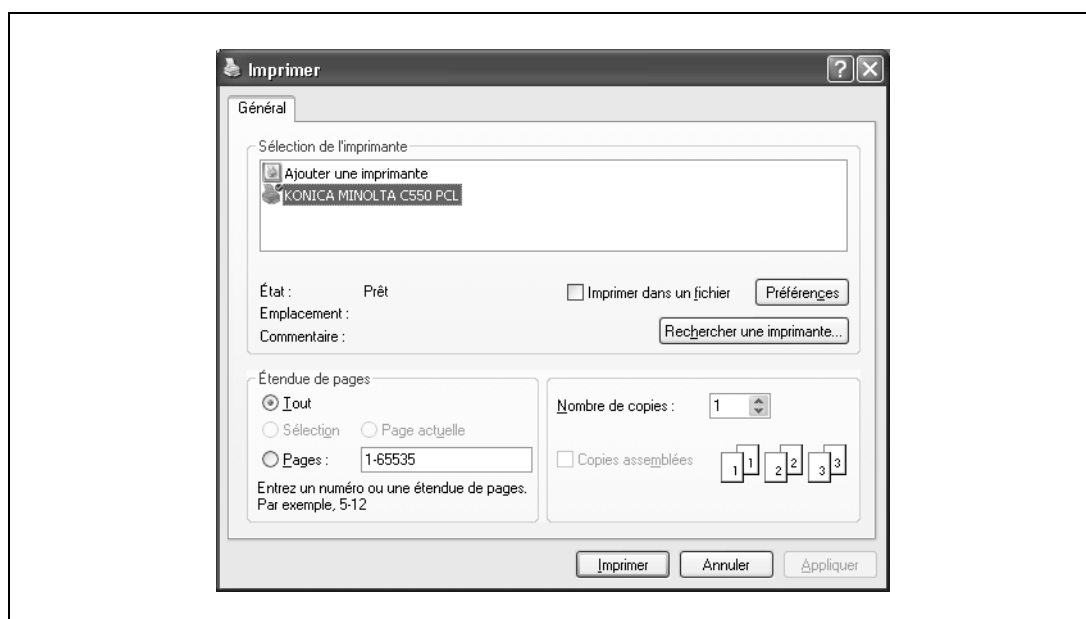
Imprimer

?

Général

Sélection de l'imprimante

Ajouter une imprimante

KONICA MINOLTA C550 PCL

État : Prêt

Emplacement :

Commentaire :

Imprimer dans un fichier

Préférences

Rechercher une imprimante...

Étendue de pages

Tout

Sélection

Page actuelle

Pages : 1-65535

Entrez un numéro ou une étendue de pages. Par exemple, 5-12

Nombre de copies : 1

Copies assemblées

1 1 2 2 3 3

Imprimer

Annuler

Appliquer